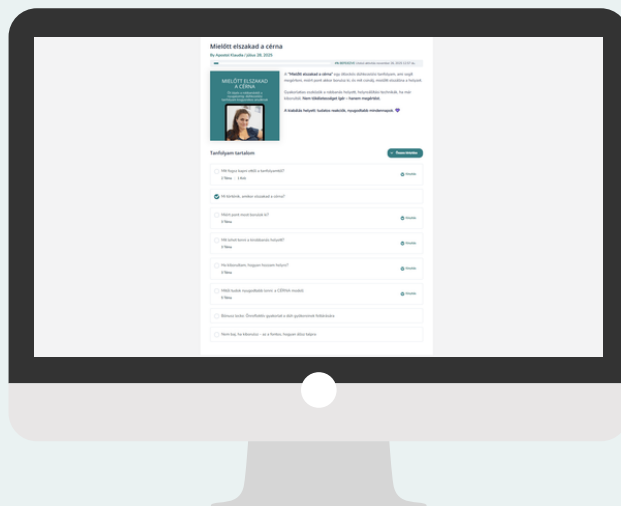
Mielőtt elszakad a cérna

By Apostol Klaudia | július 28, 2025

MIELŐTT ELSZAKAD A CÉRNA

A "Mielőtt elszakad a cérna" egy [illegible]

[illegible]

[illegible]

Tanfolyam tartalom

Kezd

Mit fogsz kapni ebből a tanfolyamból?

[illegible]

Mi történik, amikor elszakad a cérna?

Miért pont most kezdjük el?

Mit érzel most a kisbabád felé?

Ha kiborulsz: mogyan tovább lenni?

Mit tudsz tenni a CÉRNA modell

Bónusz tudás: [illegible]

Vegyél fel, ha kiborulsz – az a furcsa, hogyan élsz tovább